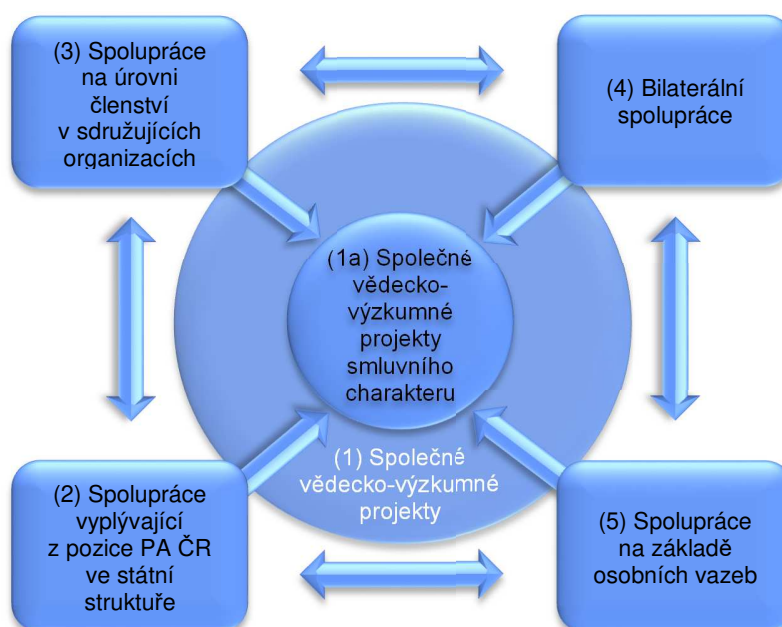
(3) Spolupráce na úrovni členství v sdružujících organizacích

(4) Bilaterální spolupráce

(1a) Společné vědecko-výzkumné projekty smluvního charakteru

(1) Společné vědecko-výzkumné projekty

(2) Spolupráce vyplývající z pozice PA ČR ve státní struktuře

(5) Spolupráce na základě osobních vazeb